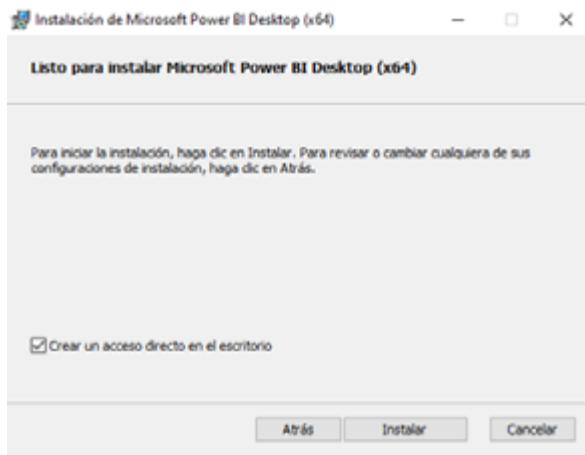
Instalación de Microsoft Power BI Desktop (x64)

Listo para instalar Microsoft Power BI Desktop (x64)

Para iniciar la instalación, haga clic en Instalar. Para revisar o cambiar cualquiera de sus configuraciones de instalación, haga clic en Atrás.

Crear un acceso directo en el escritorio

Atrás Instalar Cancelar